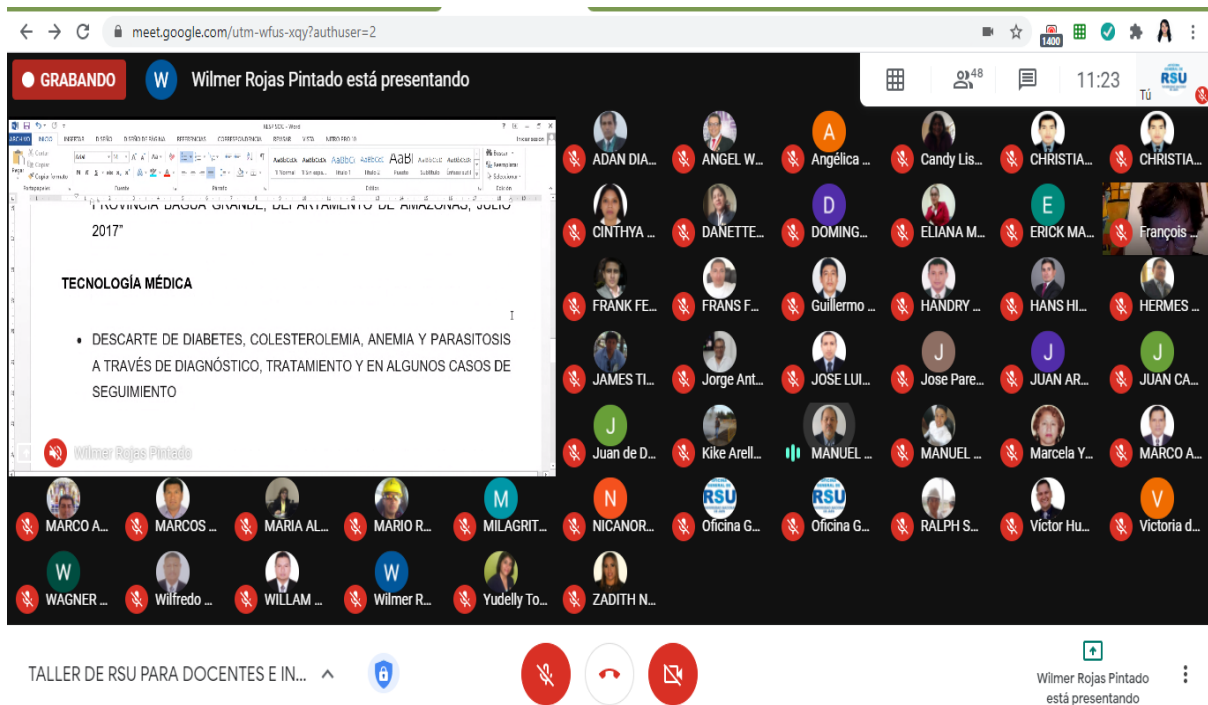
meet.google.com/utm-wfus-xqy?authuser=2

1400

GRABANDO

W Wilmer Rojas Pintado está presentando

48

11:23

RSU

Tú

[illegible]

PROVINCIA BAGUA GRANDE, DEPARTAMENTO DE AMAZONAS, JULIO 2017"

TECNOLOGÍA MÉDICA

• DESCARTE DE DIABETES, COLESTEROLEMIA, ANEMIA Y PARASITOSIS A TRAVÉS DE DIAGNÓSTICO, TRATAMIENTO Y EN ALGUNOS CASOS DE SEGUIMIENTO

Wilmer Rojas Pintado

ADAN DIA...
ANGEL W...
A Angélica ...
Candy Lis...
CHRISTIA...
CHRISTIA...
CINTHYA ...
DANETTE...
D DOMING...
ELIANA M...
E ERICK MA...
François ...
FRANK FE...
FRANS F...
Guillermo ...
HANDRY ...
HANS HI...
HERMES ...
JAMES TI...
Jorge Ant...
JOSE LUI...
J Jose Pare...
J JUAN AR...
J JUAN CA...
J Juan de D...
Kike Arell...
MANUEL ...
MANUEL ...
Marcela Y...
MARCO A...
MARCO A...
MARCOS ...
MARIA AL...
MARIO R...
M MILAGRIT...
N NICANOR...
RSU Oficina G...
RSU Oficina G...
RALPH S...
Víctor Hu...
V Victoria d...
W WAGNER ...
Wilfredo ...
WILLAM ...
W Wilmer R...
Yudelly To...
ZADITH N...

TALLER DE RSU PARA DOCENTES E IN...

Wilmer Rojas Pintado está presentando